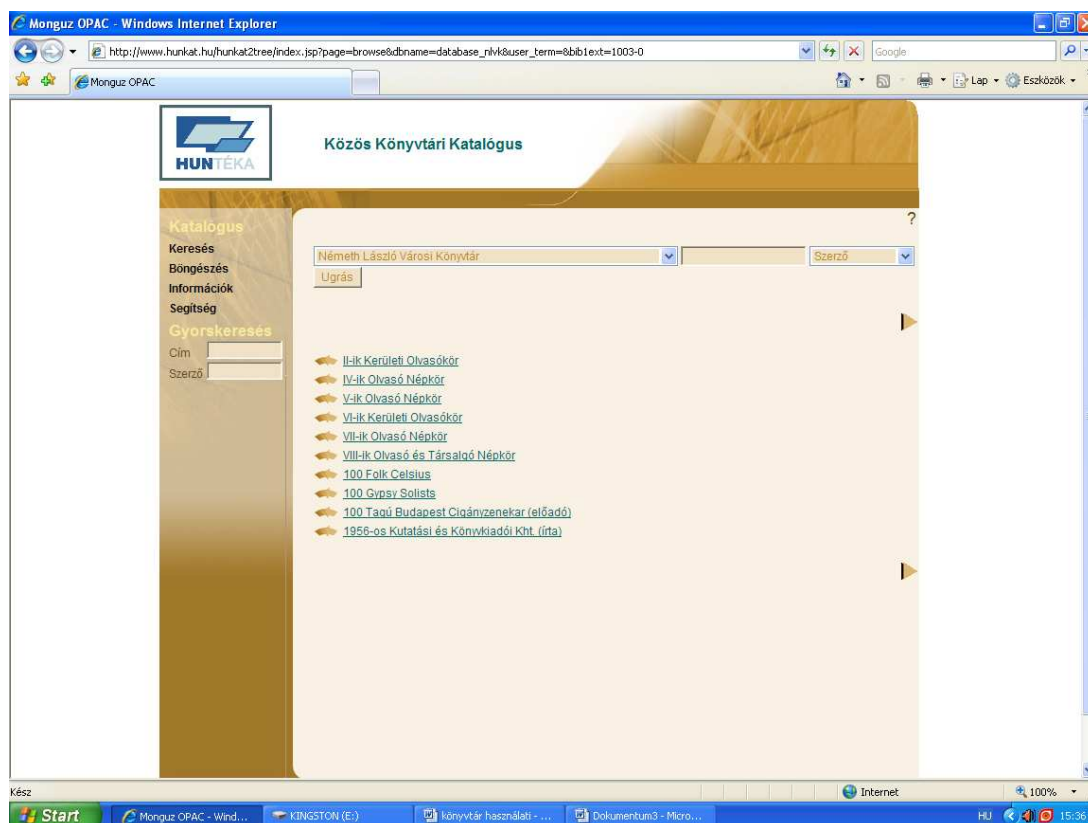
Monguz OPAC - Windows Internet Explorer

http://www.hunkat.hu/hunkat2tree/index.jsp?page=browse&dbname=database_nlvk&user_term=&bib1ext=1003-0

Google

Monguz OPAC

Lap · Eszközök

HUNTÉKA

Közös Könyvtári Katalógus

Katalógus
Keresés
Böngészés
Információk
Segítség
Gyorskeresés
Cím
Szerző

?

Németh László Városi Könyvtár

Szerző

Ugrás

II-ik Kerületi Olvasókör
IV-ik Olvasó Népkör
V-ik Olvasó Népkör
VI-ik Kerületi Olvasókör
VII-ik Olvasó Népkör
VIII-ik Olvasó és Társalgó Népkör
100 Folk Celsius
100 Gypsy Solists
100 Tagú Budapest Cigányzenekar (előadó)
1956-os Kutatási és Könyvkiadói Kht. (írta)

Kész

Internet

100%

Start

Monguz OPAC - Wind...

KINGSTON (E:)

könyvtár használati - ...

Dokumentum3 - Micro...

HU

15:36